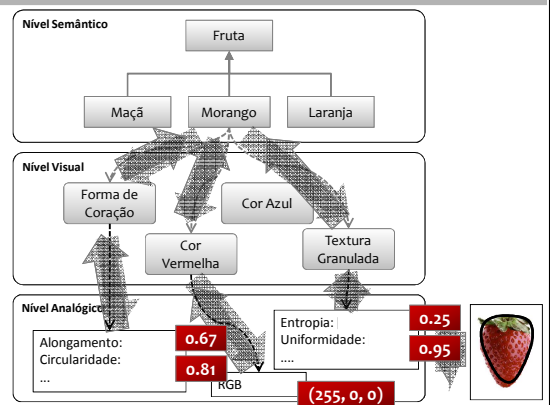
Nível Semântico

Fruta

Maçã

Morango

Laranja

Nível Visual

Forma de Coração

Cor Azul

Cor Vermelha

Textura Granulada

Nível Analógico

Alongamento:
Circularidade:
...

0.67

0.81

RGB

(255, 0, 0)

Entropia:
Uniformidade:
....

0.25

0.95